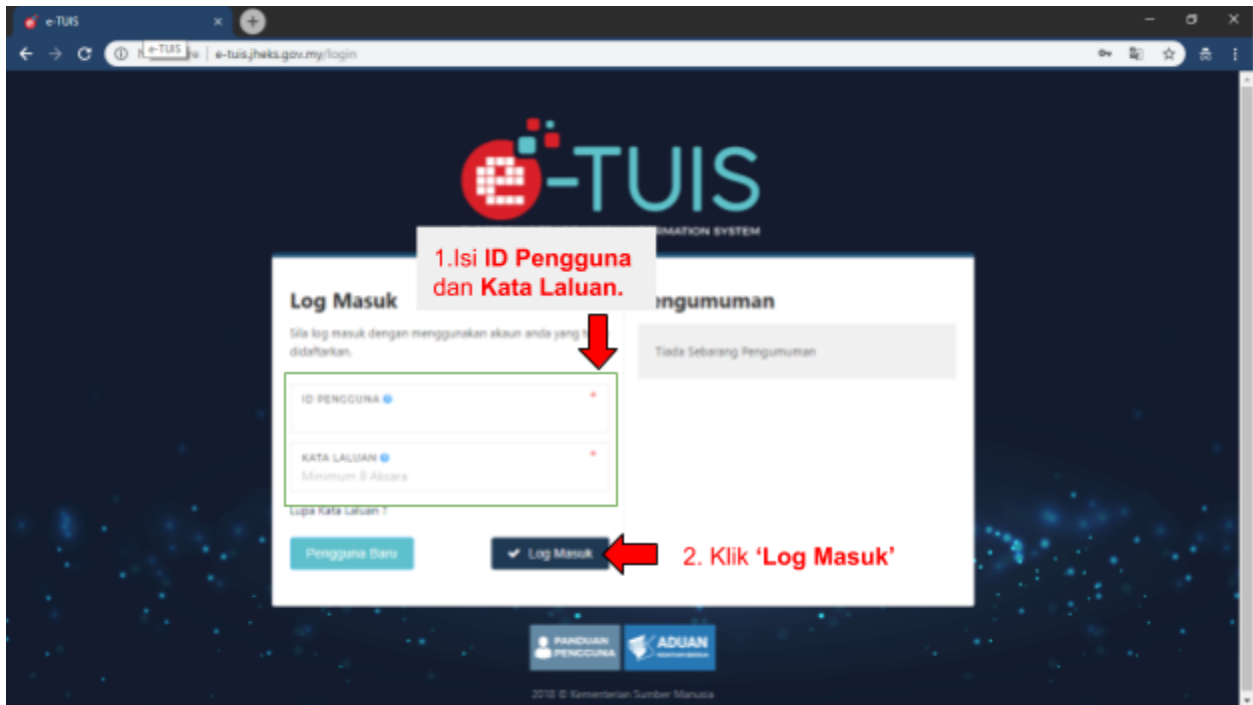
e-TUIS ×

e-TUIS

N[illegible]re | e-tuis.jheks.gov.my/login

-TUIS

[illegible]MATION SYSTEM

1.Isi **ID Pengguna** dan **Kata Laluan.**

Log Masuk

Sila log masuk dengan menggunakan akaun anda yang t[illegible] didaftarkan.

ID PENGGUNA *

KATA LALUAN *

Minimum 8 Aksara

Lupa Kata Laluan ?

Pengguna Baru

Log Masuk

2. Klik **'Log Masuk'**

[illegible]engumuman

Tiada Sebarang Pengumuman

PANDUAN PENGGUNA

ADUAN

2018 © Kementerian Sumber Manusia